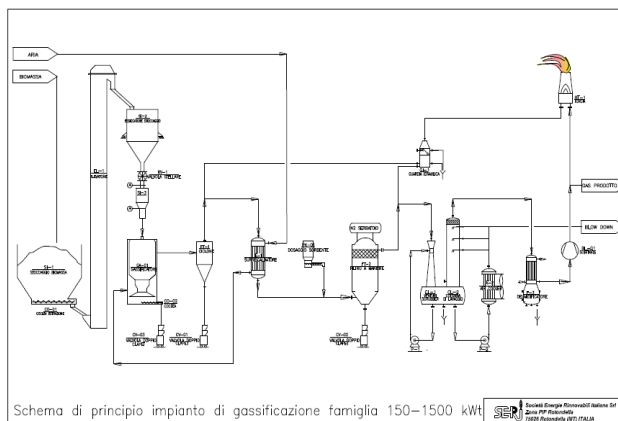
ARIA

BIOMASSA

GAS PRODOTTO

BLOW DOWN

DOSAGGIO SORBENTE

Schema di principio impianto di gassificazione famiglia 150–1500 kWt

SER

Società Energie Rinnovabili Italiana Srl
Zona PIP Rotondella
75026 Rotondella (MT) ITALIA